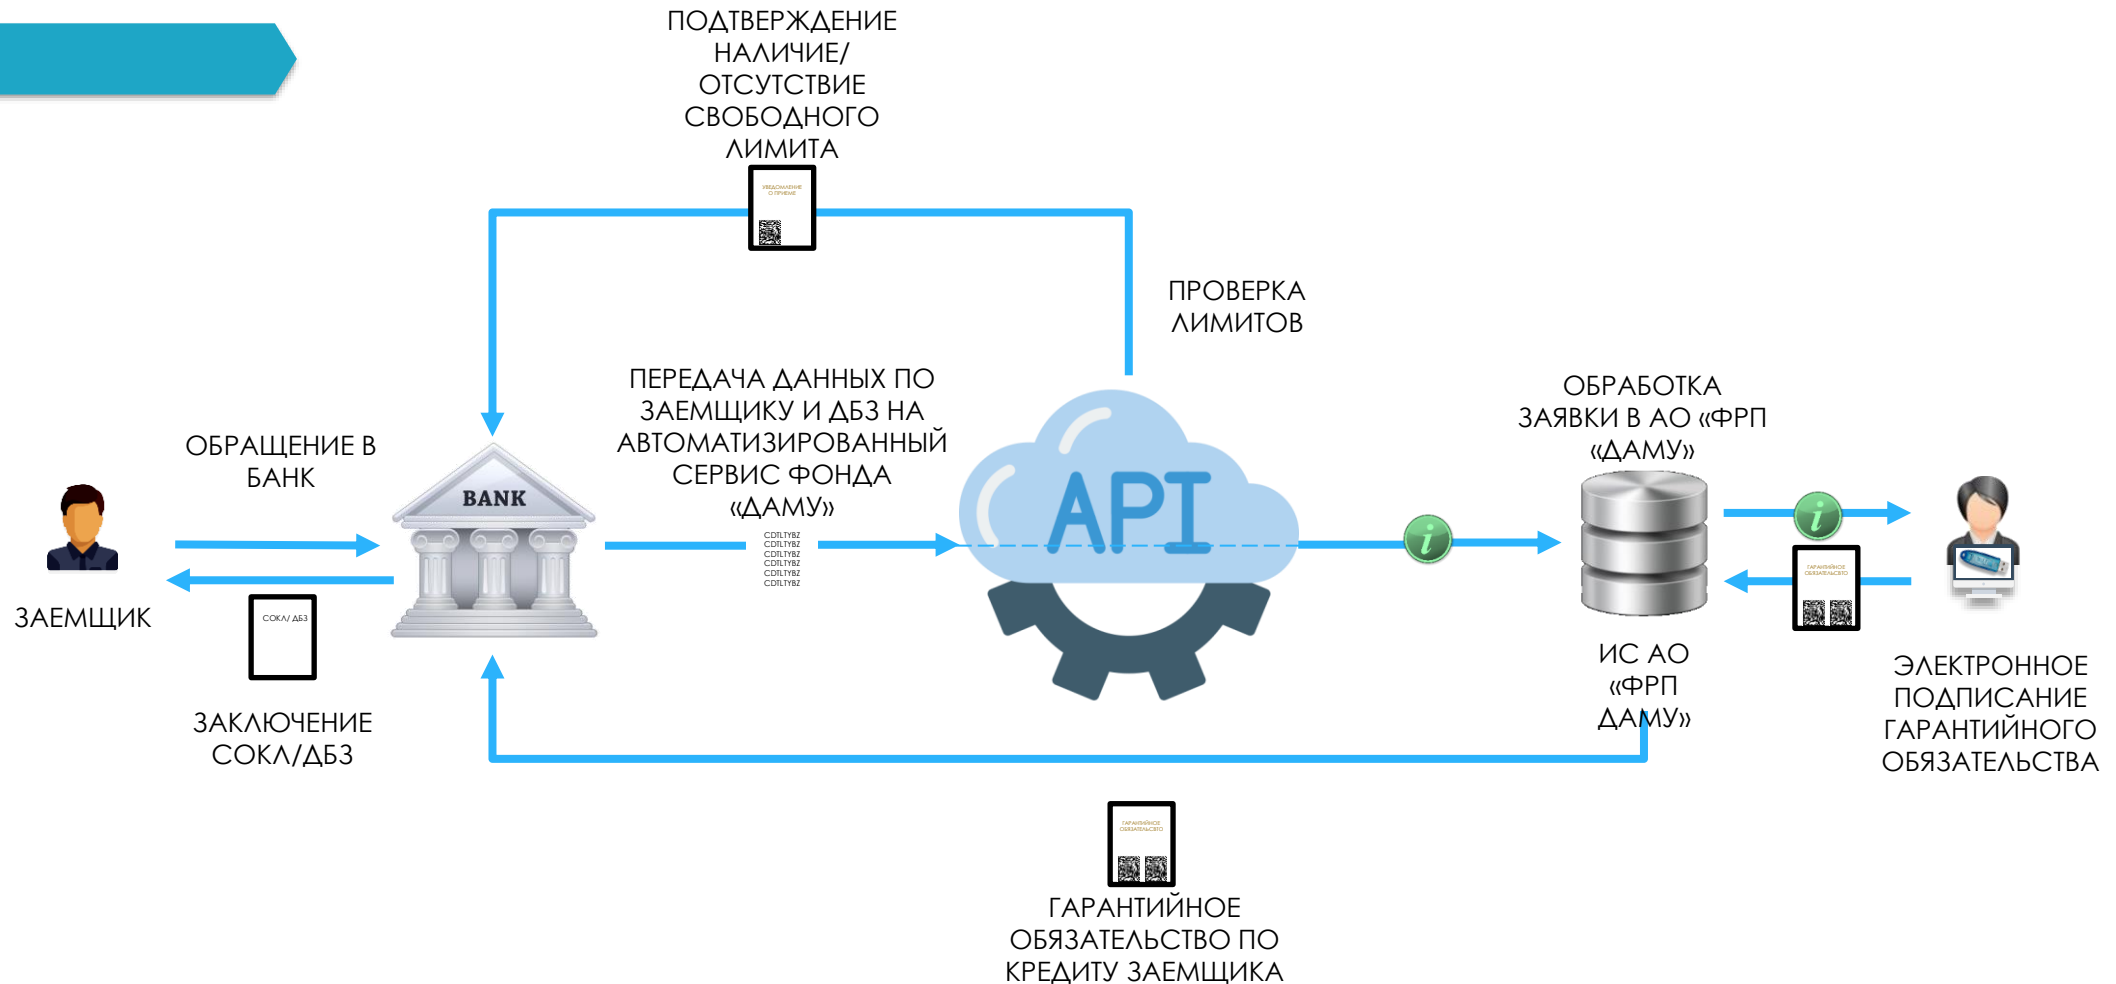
ПОДТВЕРЖДЕНИЕ НАЛИЧИЕ/ ОТСУТСТВИЕ СВОБОДНОГО ЛИМИТА

УВЕДОМЛЕНИЕ О ПРИЕМЕ

ПРОВЕРКА ЛИМИТОВ

ПЕРЕДАЧА ДАННЫХ ПО ЗАЕМЩИКУ И ДБЗ НА АВТОМАТИЗИРОВАННЫЙ СЕРВИС ФОНДА «ДАМУ»

CDTLTYBZ
CDTLTYBZ
CDTLTYBZ
CDTLTYBZ
CDTLTYBZ
CDTLTYBZ

ОБРАЩЕНИЕ В БАНК

BANK

API

ОБРАБОТКА ЗАЯВКИ В АО «ФРП «ДАМУ»

ЗАЕМЩИК

СОКЛ/ ДБЗ

ЗАКЛЮЧЕНИЕ СОКЛ/ДБЗ

ИС АО «ФРП ДАМУ»

ГАРАНТИЙНОЕ ОБЯЗАТЕЛЬСТВО

ЭЛЕКТРОННОЕ ПОДПИСАНИЕ ГАРАНТИЙНОГО ОБЯЗАТЕЛЬСТВА

ГАРАНТИЙНОЕ ОБЯЗАТЕЛЬСТВО

ГАРАНТИЙНОЕ ОБЯЗАТЕЛЬСТВО ПО КРЕДИТУ ЗАЕМЩИКА